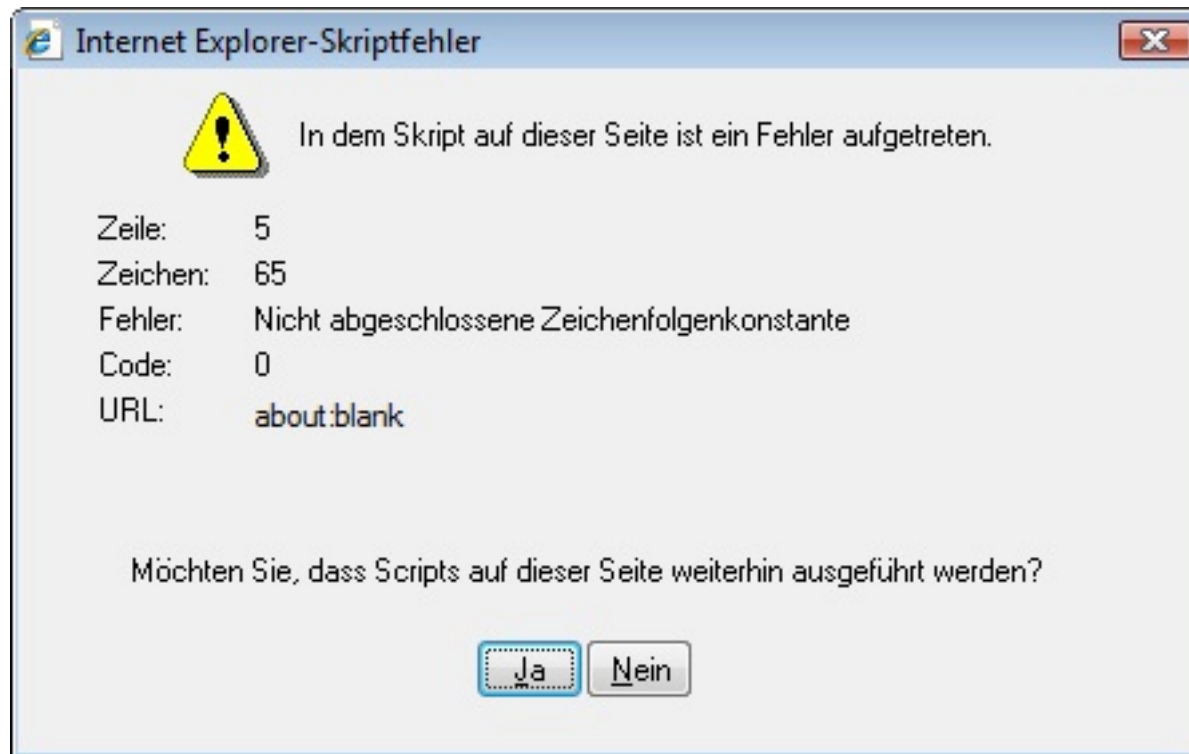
Internet Explorer-Skriptfehler

In dem Skript auf dieser Seite ist ein Fehler aufgetreten.

| | |
|---|---|
| Zeile: | 5 |
| Zeichen: | 65 |
| Fehler: | Nicht abgeschlossene Zeichenfolgenkonstante |
| Code: | 0 |
| URL: | about:blank |

Möchten Sie, dass Scripts auf dieser Seite weiterhin ausgeführt werden?

Ja Nein